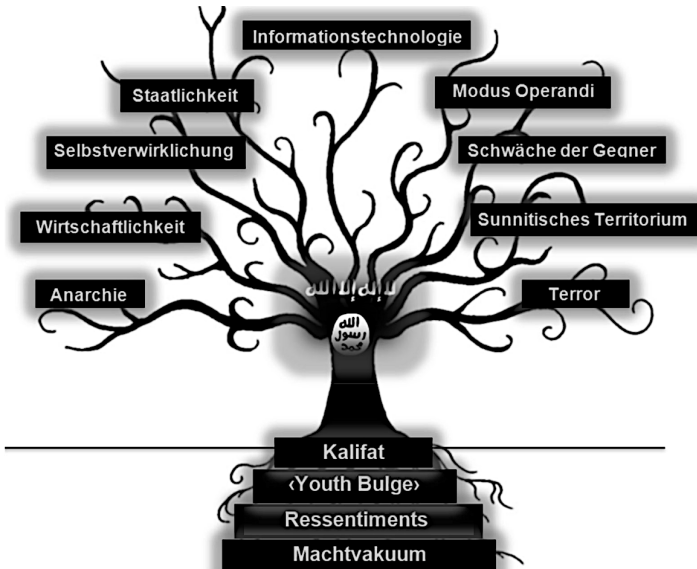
Informationstechnologie

Staatlichkeit

Modus Operandi

Selbstverwirklichung

Schwäche der Gegner

Wirtschaftlichkeit

Sunnitisches Territorium

Anarchie

Terror

لا إله إلا الله

الله
رسول
محمد

Kalifat

‹Youth Bulge›

Ressentiments

Machtvakuum